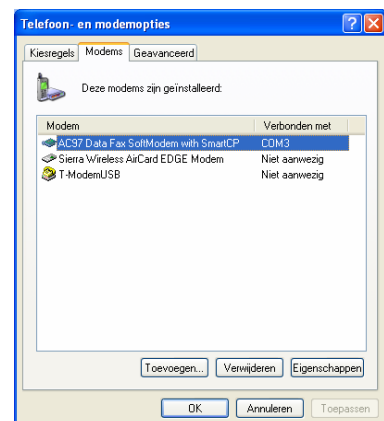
Telefoon- en modemopties

Kiesregels | Modems | Geavanceerd

Deze modems zijn geïnstalleerd:

| Modem | Verbonden met |
|---|---|
| AC97 Data Fax SoftModem with SmartCP | COM3 |
| Sierra Wireless AirCard EDGE Modem | Niet aanwezig |
| T-ModemUSB | Niet aanwezig |

Toevoegen... | Verwijderen | Eigenschappen

OK | Annuleren | Toepassen